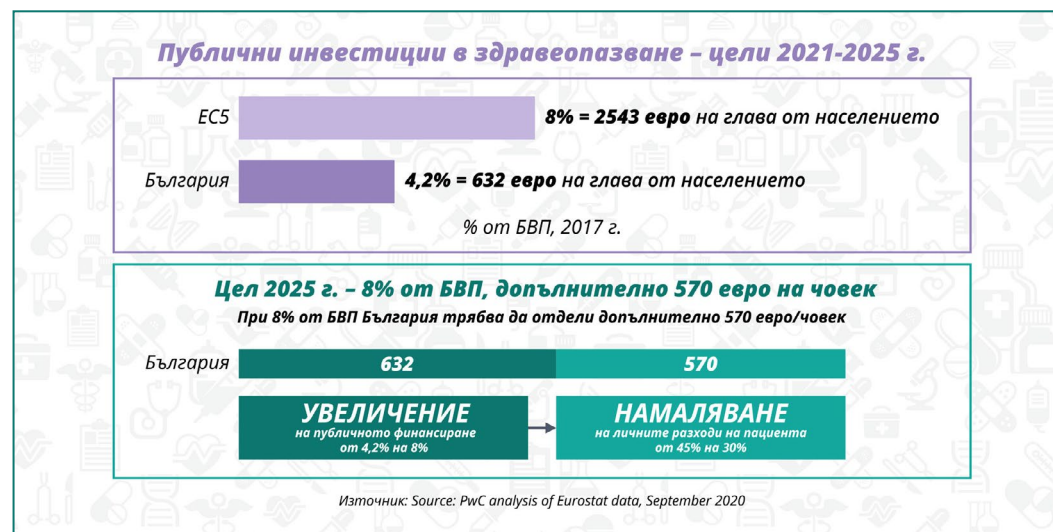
Публични инвестиции в здравеопазване – цели 2021-2025 г.

ЕС5

8% = 2543 евро на глава от населението

България

4,2% = 632 евро на глава от населението

% от БВП, 2017 г.

Цел 2025 г. – 8% от БВП, допълнително 570 евро на човек

При 8% от БВП България трябва да отдели допълнително 570 евро/човек

България

632

570

УВЕЛИЧЕНИЕ
на публичното финансиране
от 4,2% на 8%

НАМАЛЯВАНЕ
на личните разходи на пациента
от 45% на 30%

Източник: Source: PwC analysis of Eurostat data, September 2020